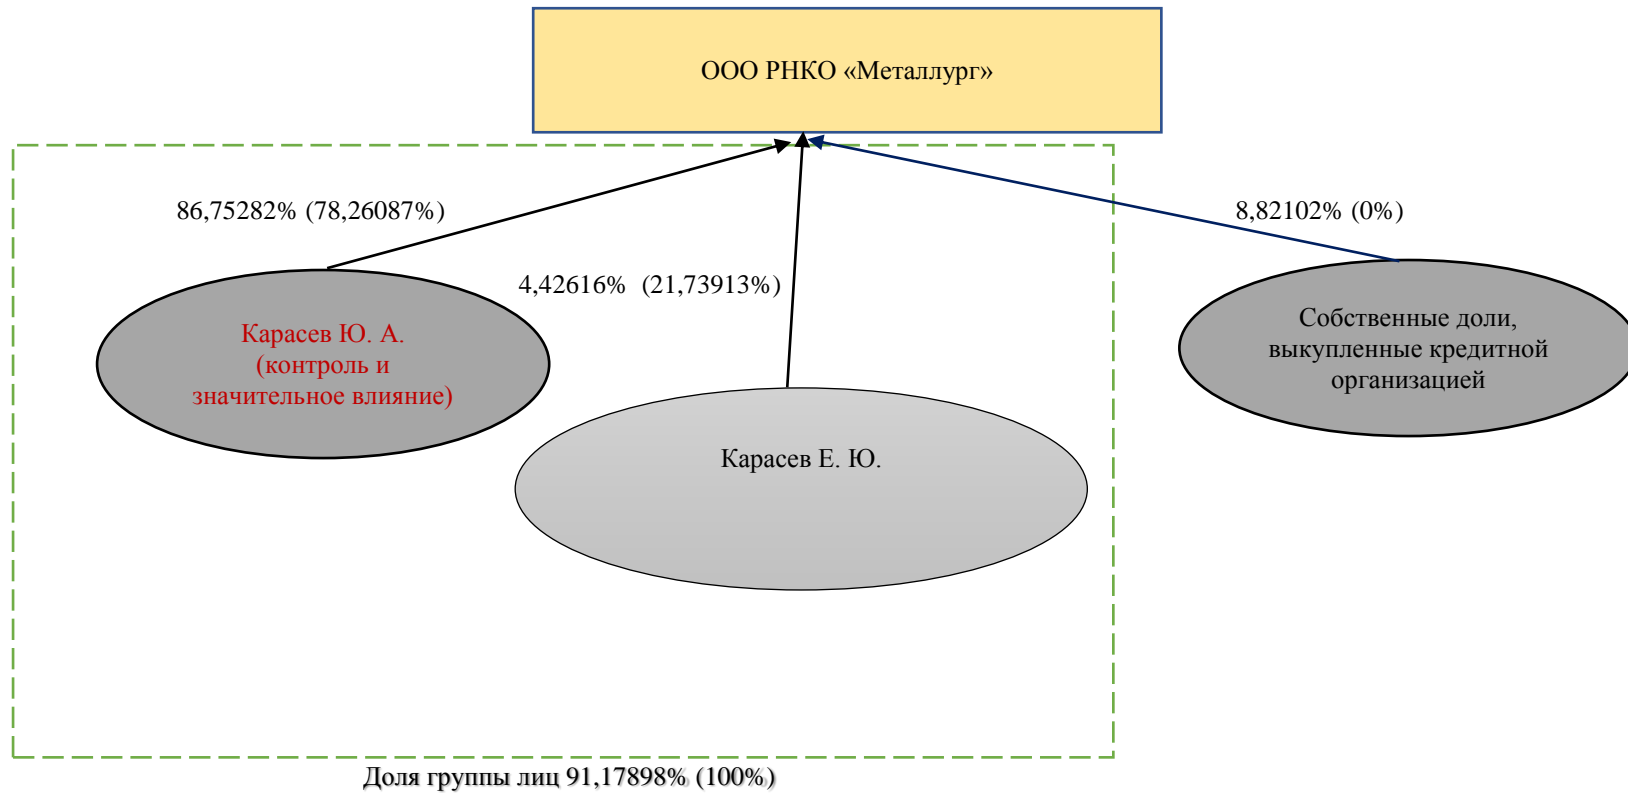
ООО РНКО «Металлург»

86,75282% (78,26087%)

4,42616% (21,73913%)

8,82102% (0%)

Карасев Ю. А. (контроль и значительное влияние)

Карасев Е. Ю.

Собственные доли, выкупленные кредитной организацией

Доля группы лиц 91,17898% (100%)